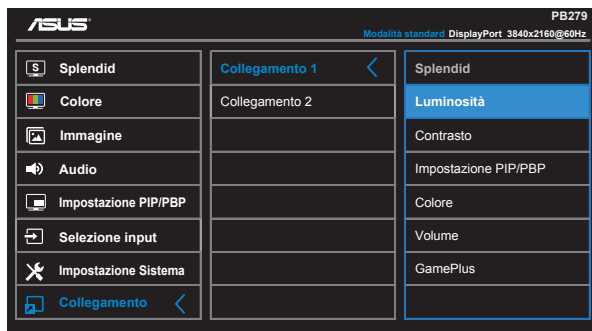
ASUS

PB279

Modalità standard DisplayPort 3840x2160@60Hz

Splendid
Colore
Immagine
Audio
Impostazione PIP/PBP
Selezione input
Impostazione Sistema
Collegamento

Collegamento 1
Collegamento 2

Splendid
Luminosità
Contrasto
Impostazione PIP/PBP
Colore
Volume
GamePlus